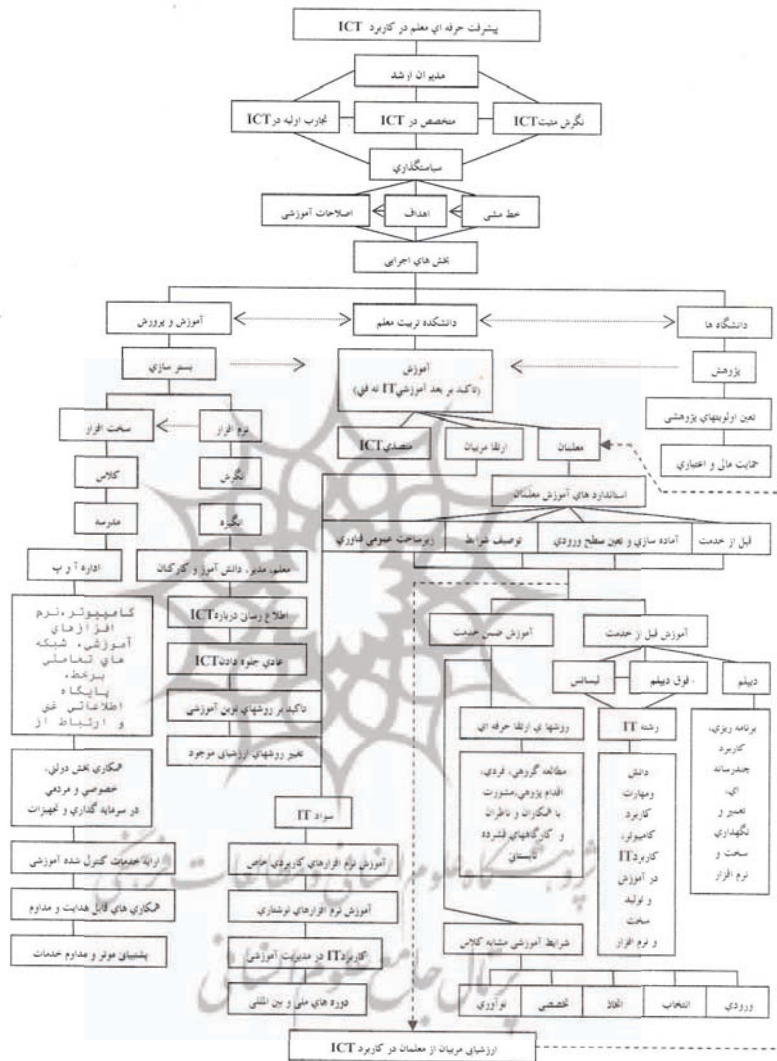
پیشرفت حرفه اي معلم در کاربرد ICT

مديران ارشد

تجارب اوليه درICT

متخصص در ICT

نگرش مثبتICT

سياستگذاري

اصلاحات آموزشي

اهداف

خط مشي

بخش هاي اجرايي

آموزش و پرورش

دانشكده تربيت معلم

دانشگاه ها

بستر سازي

آموزش
(تاكيد بر بعد آموزشيIT نه فني)

پژوهش

تعين اولويتهاي پژوهشي

حمايت مالي و اعتباري

سخت افزار

نرم افزار

متصديICT

ارتقا مربيان

معلمان

كلاس

نگرش

استانداردهاي آموزش معلمان

مدرسه

انگيزه

زيرساخت عمومي فناوري

توصيف شرايط

آماده سازي و تعين سطح ورودي

قبل از خدمت

اداره آ و پ

معلم، مدير، دانش آموز و كاركنان

كامپيوتر، نرم افزارهاي آموزشي، شبكه هاي تعاملي برخط، پايگاه اطلاعاتي غني و ارتباط از

اطلاع رساني دربارهICT

آموزش ضمن خدمت

آموزش قبل از خدمت

عادي جلوه دادنICT

ليسانس

فوق ديپلم

ديپلم

تاكيد بر روشهاي نوين آموزشي

روشها ي ارتقا حرفه اي

رشته IT

تغير روشهاي ارزشيابي موجود

مطالعه گروهي، فردي، اقدام پژوهي، مشورت با همكاران و ناظران و كارگاههاي فشرده تابستاني

دانش ومهارت كاربرد كامپيوتر، كاربردITدر آموزش و توليد سخت و نرم افزار

برنامه ريزي، كاربرد چندرسانه اي، تعمير و نگهداري سخت و نرم افزار

همكاري بخش دولتي، خصوصي و مردمي در سرمايه گذاري و تجهيزات

سواد IT

آموزش نرم افزارهاي كاربردي خاص

ارايه خدمات كنترل شده آموزشي

آموزش نرم افزارهاي نوشتاري

همكاري هاي قابل هدايت و مداوم

كاربردITدر مديريت آموزشي

شرايط آموزشي مشابه كلاس

پشتيباني موثر و مداوم خدمات

دوره هاي ملي و بين المللي

نوآوري

تخصصي

انتقاد

انتخاب

ورودي

ارزشيابي مربيان از معلمان در كاربرد ICT